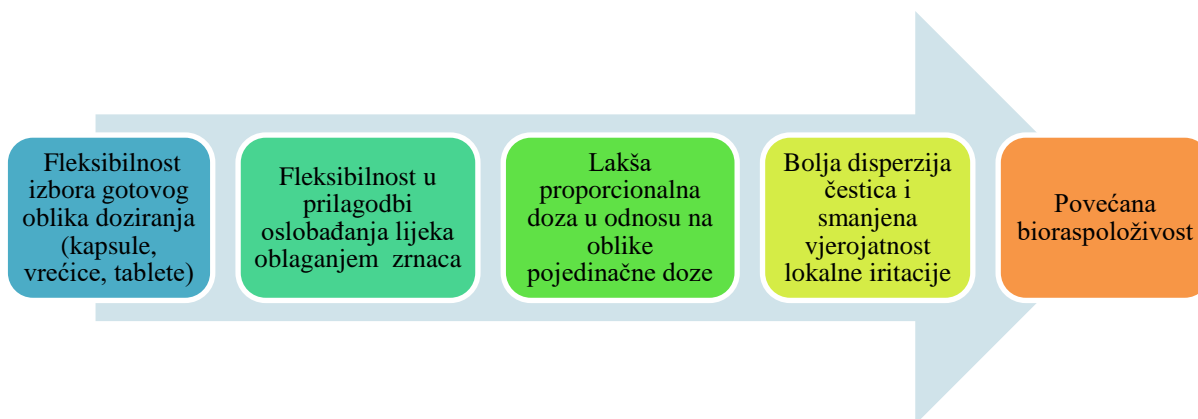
Fleksibilnost izbora gotovog oblika doziranja (kapsule, vrećice, tablete)

Fleksibilnost u prilagodbi oslobađanja lijeka oblaganjem zrnaca

Lakša proporcionalna doza u odnosu na oblike pojedinačne doze

Bolja disperzija čestica i smanjena vjerojatnost lokalne iritacije

Povećana bioraspoloživost